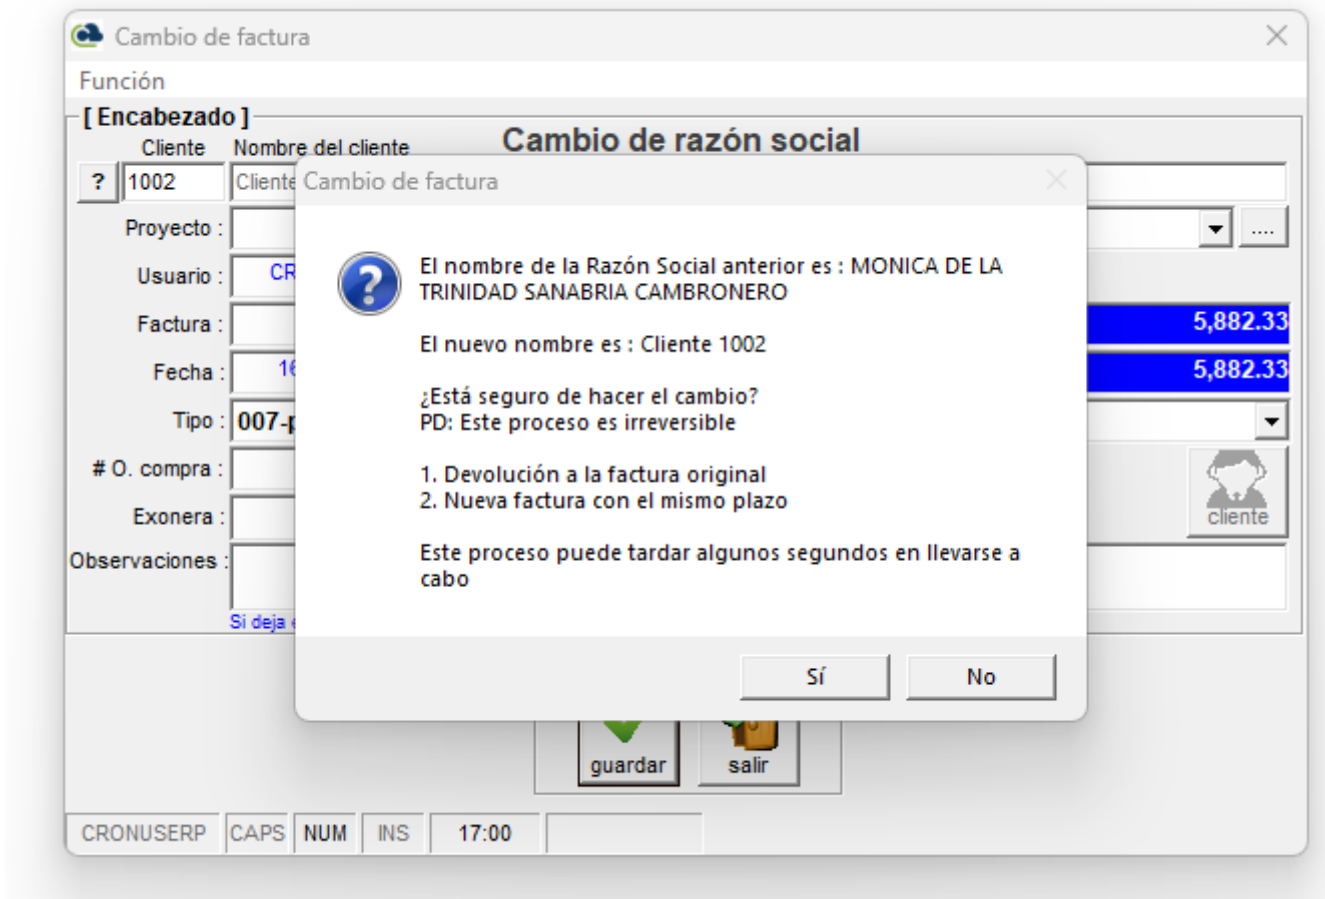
Cambio de factura
Función
[ Encabezado ]
Cliente
Nombre del cliente
Cambio de razón social
?
1002
Cliente
Proyecto :
....
Usuario :
CR
Factura :
5,882.33
Fecha :
16
5,882.33
Tipo :
007-
# O. compra :
Exonera :
cliente
Observaciones :
Si deja

Cambio de factura

El nombre de la Razón Social anterior es : MONICA DE LA TRINIDAD SANABRIA CAMBRONERO

El nuevo nombre es : Cliente 1002

¿Está seguro de hacer el cambio?
PD: Este proceso es irreversible

1. Devolución a la factura original
2. Nueva factura con el mismo plazo

Este proceso puede tardar algunos segundos en llevarse a cabo

Sí
No

guardar
salir

CRONUSERP
CAPS
NUM
INS
17:00